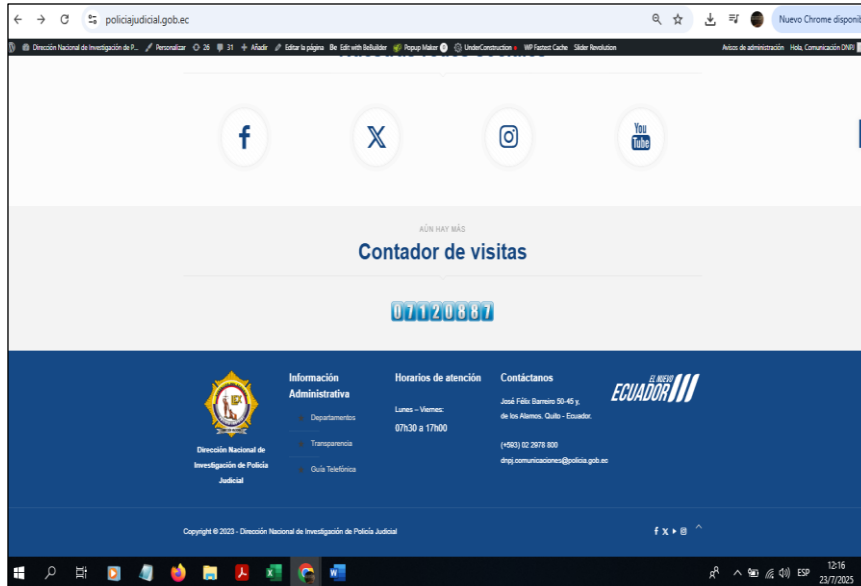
policiajudicial.gob.ec

Nuevo Chrome disponi

Dirección Nacional de Investigación de P... Personalizar 26 31 + Añadir Editar la página Be Edit with BeBuilder Popup Maker UnderConstruction WP Fastest Cache Slider Revolution Avisos de administración Hola, Comunicación DNPJ

You Tube

AÚN HAY MÁS

Contador de visitas

07120887

Dirección Nacional de Investigación de Policía Judicial

Información Administrativa

Departamentos

Transparencia

Guía Telefónica

Horarios de atención

Lunes – Viernes:

07h30 a 17h00

Contáctanos

José Félix Barreiro 50-45 y, de los Alamos. Quito - Ecuador.

(+593) 02 2978 800

dnpj.comunicaciones@policia.gob.ec

EL NUEVO ECUADOR

Copyright © 2023 - Dirección Nacional de Investigación de Policía Judicial

ESP 12:16 23/7/2025